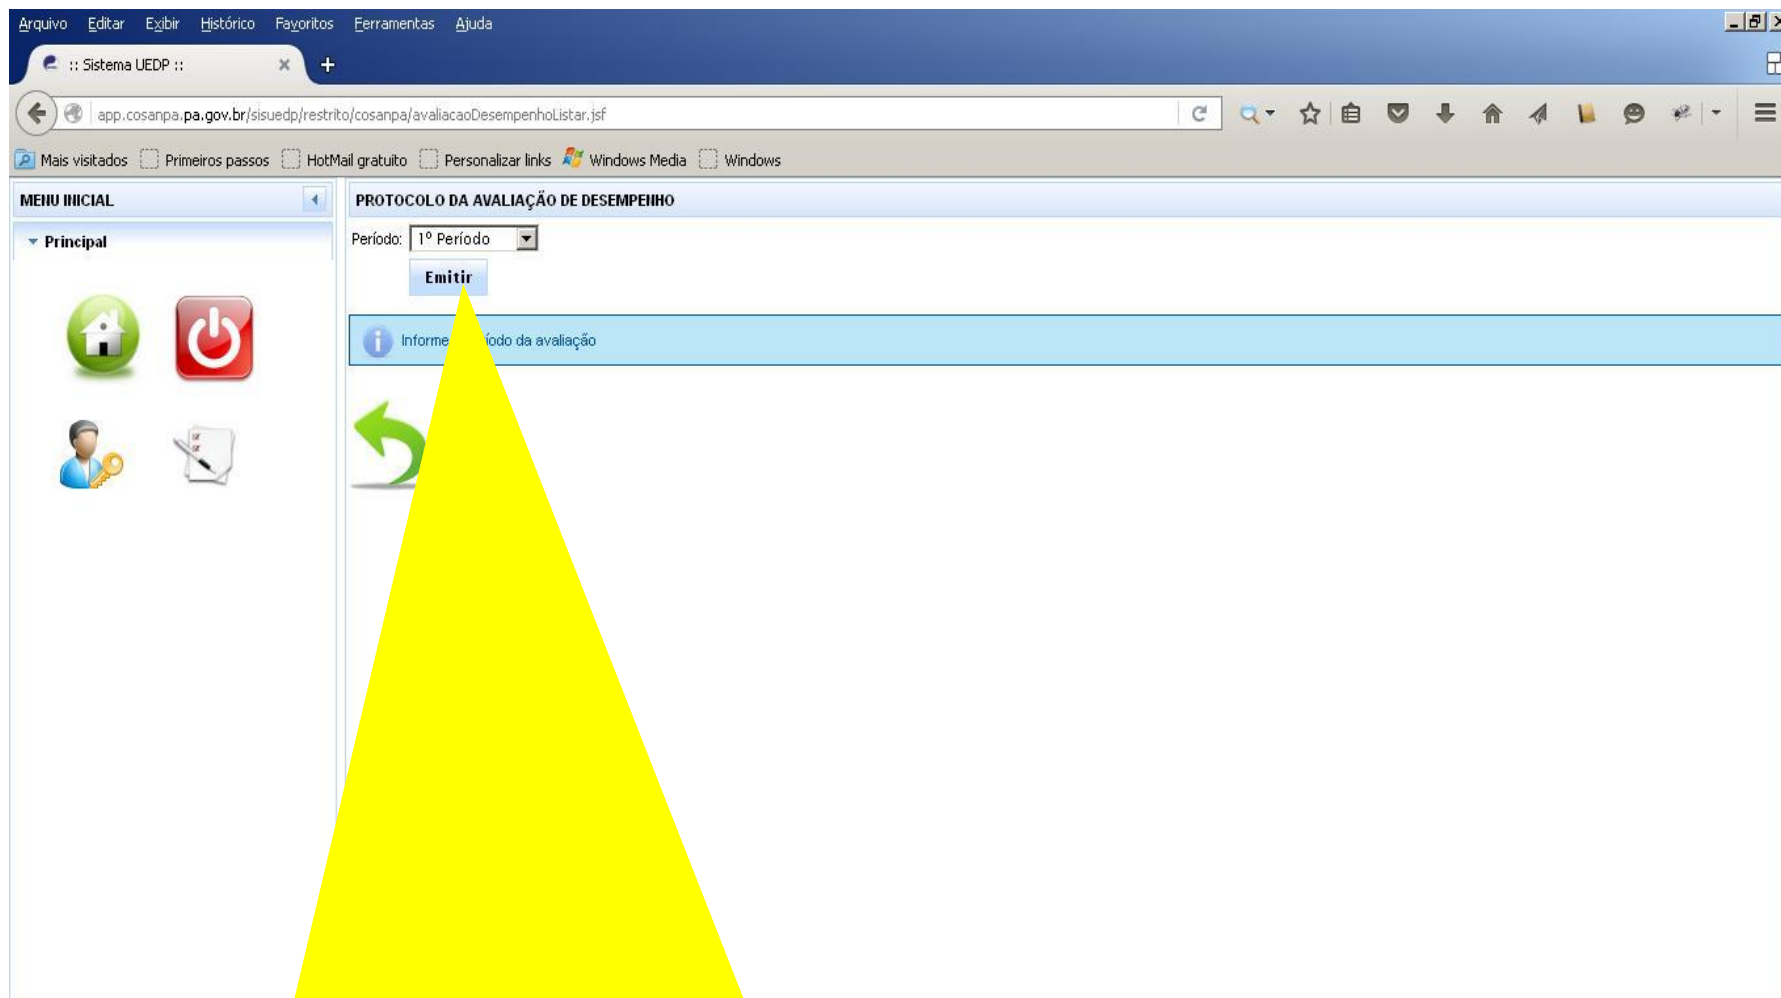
Arquivo Editar Exibir Histórico Favoritos Ferramentas Ajuda

:: Sistema UEDP ::

app.cosanpa.pa.gov.br/sisuedp/restrito/cosanpa/avaliacaoDesempenhoListar.jsf

Mais visitados Primeiros passos HotMail gratuito Personalizar links Windows Media Windows

MENU INICIAL

Principal

PROTOCOLO DA AVALIAÇÃO DE DESEMPENHO

Período: 1º Período

Emitir

Informe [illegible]íodo da avaliação